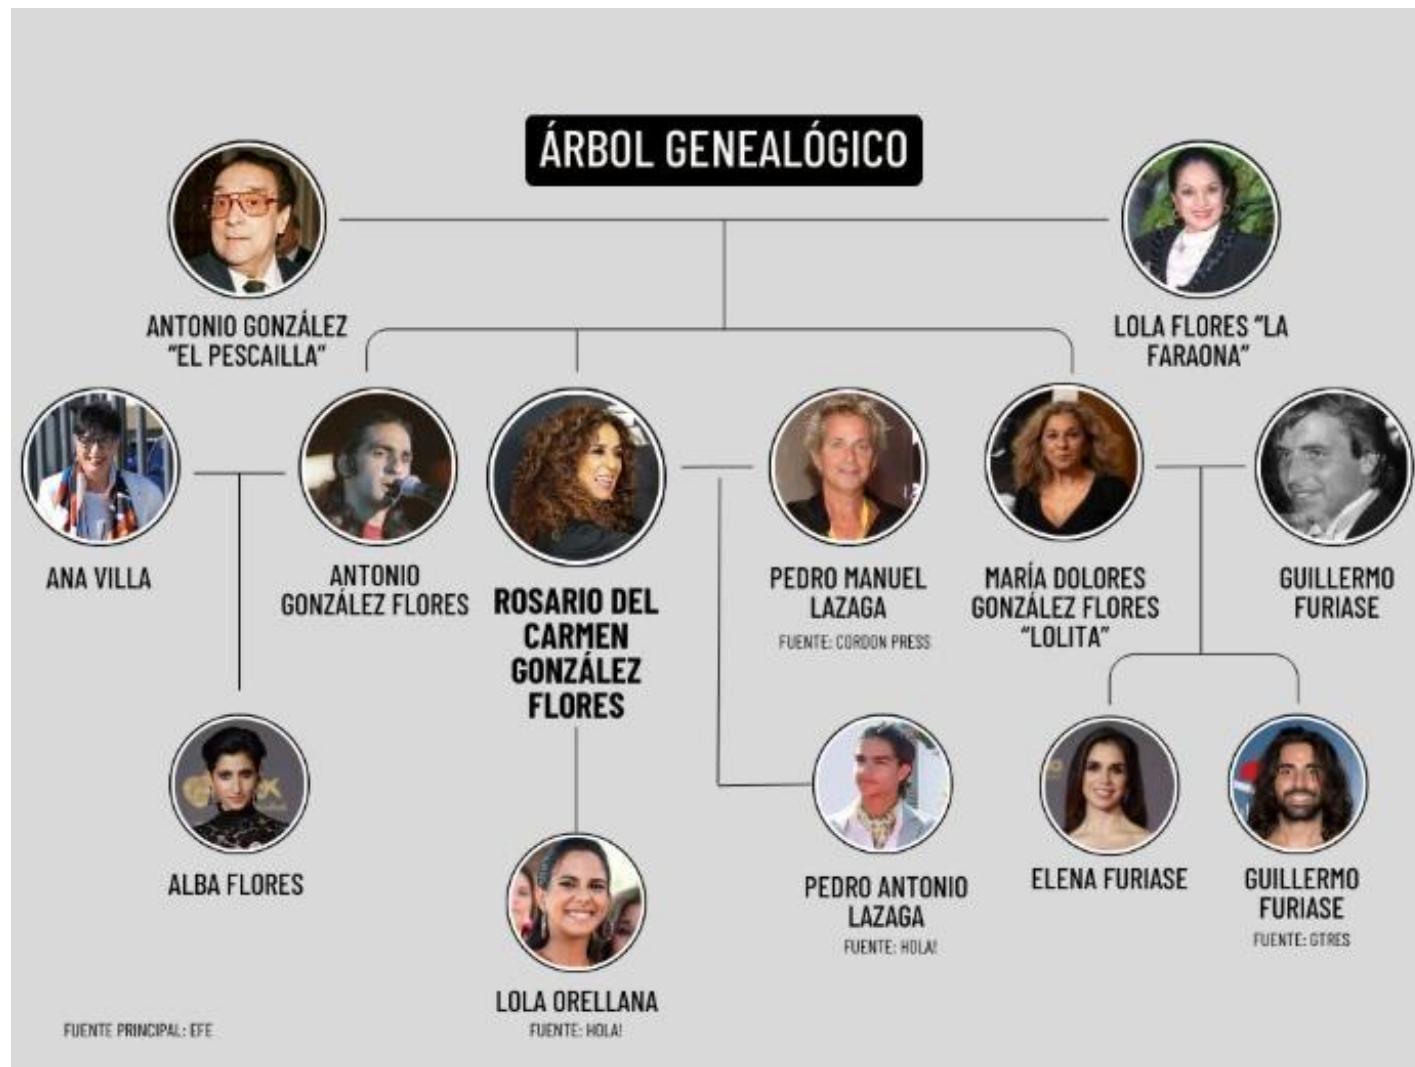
ÁRBOL GENEALÓGICO

ANTONIO GONZÁLEZ "EL PESCAILLA"

LOLA FLORES "LA FARAONA"

ANA VILLA

ANTONIO GONZÁLEZ FLORES

ROSARIO DEL CARMEN GONZÁLEZ FLORES

PEDRO MANUEL LAZAGA

FUENTE: CORDON PRESS

MARÍA DOLORES GONZÁLEZ FLORES "LOLITA"

GUILLERMO FURIASE

ALBA FLORES

PEDRO ANTONIO LAZAGA

FUENTE: HOLA!

ELENA FURIASE

GUILLERMO FURIASE

FUENTE: GTRES

LOLA ORELLANA

FUENTE: HOLA!

FUENTE PRINCIPAL: EFE